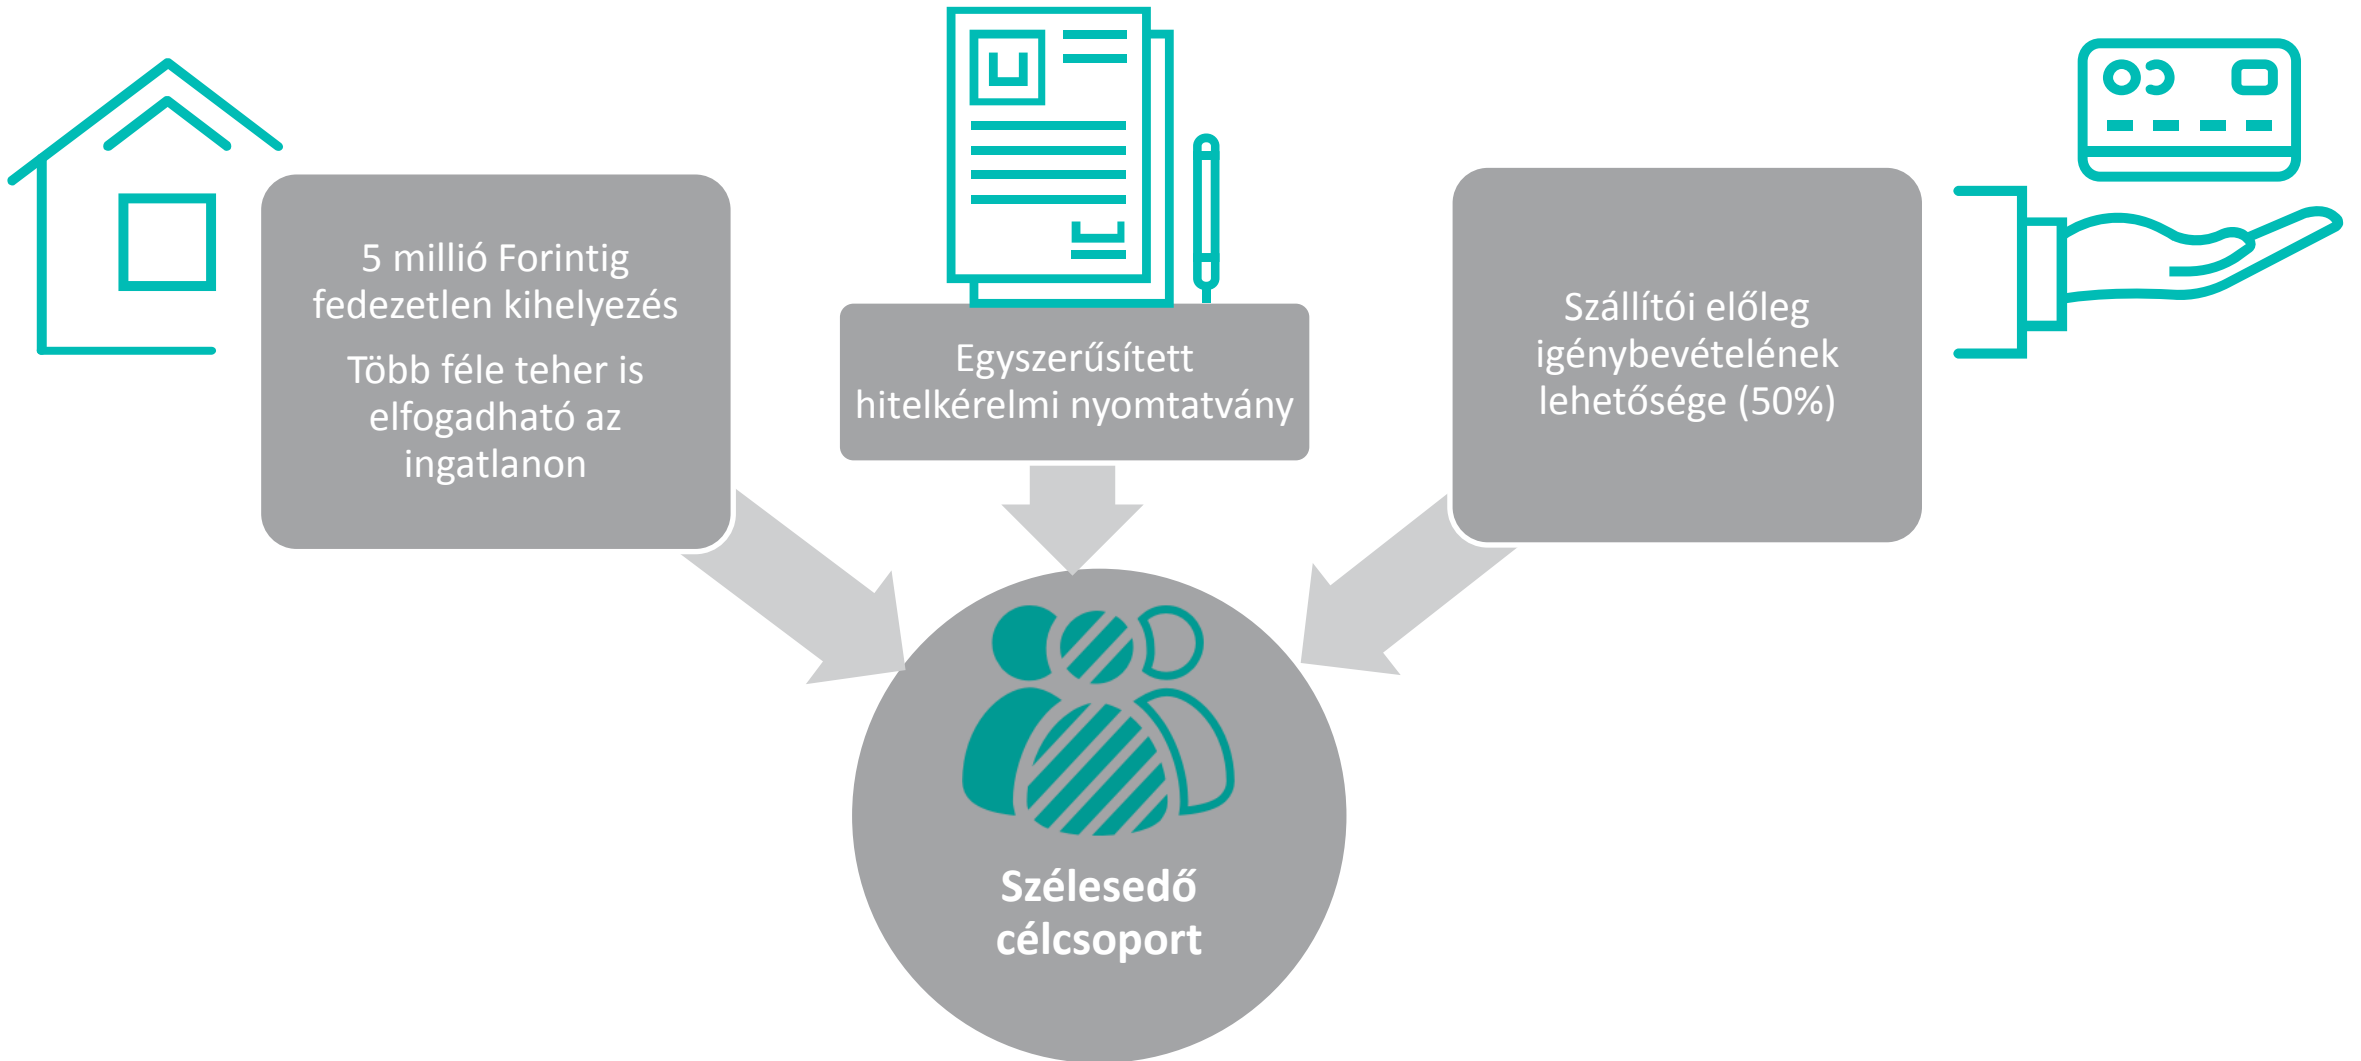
5 millió Forintig fedezetlen kihelyezés

Több féle teher is elfogadható az ingatlanon

Egyszerűsített hitelkérelmi nyomtatvány

Szállítói előleg igénybevételének lehetősége (50%)

Szélesedő célcsoport